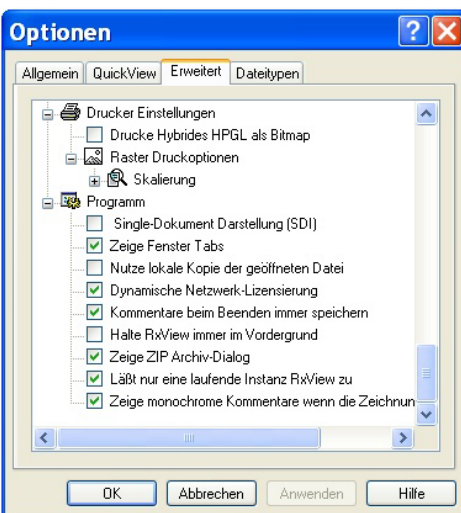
Optionen

Allgemein | QuickView | Erweitert | Dateitypen

Drucker Einstellungen
Drucke Hybrides HPGL als Bitmap
Raster Druckoptionen
Skalierung
Programm
Single-Dokument Darstellung (SDI)
Zeige Fenster Tabs
Nutze lokale Kopie der geöffneten Datei
Dynamische Netzwerk-Lizensierung
Kommentare beim Beenden immer speichern
Halte RxView immer im Vordergrund
Zeige ZIP Archiv-Dialog
Läßt nur eine laufende Instanz RxView zu
Zeige monochrome Kommentare wenn die Zeichnun

OK | Abbrechen | Anwenden | Hilfe